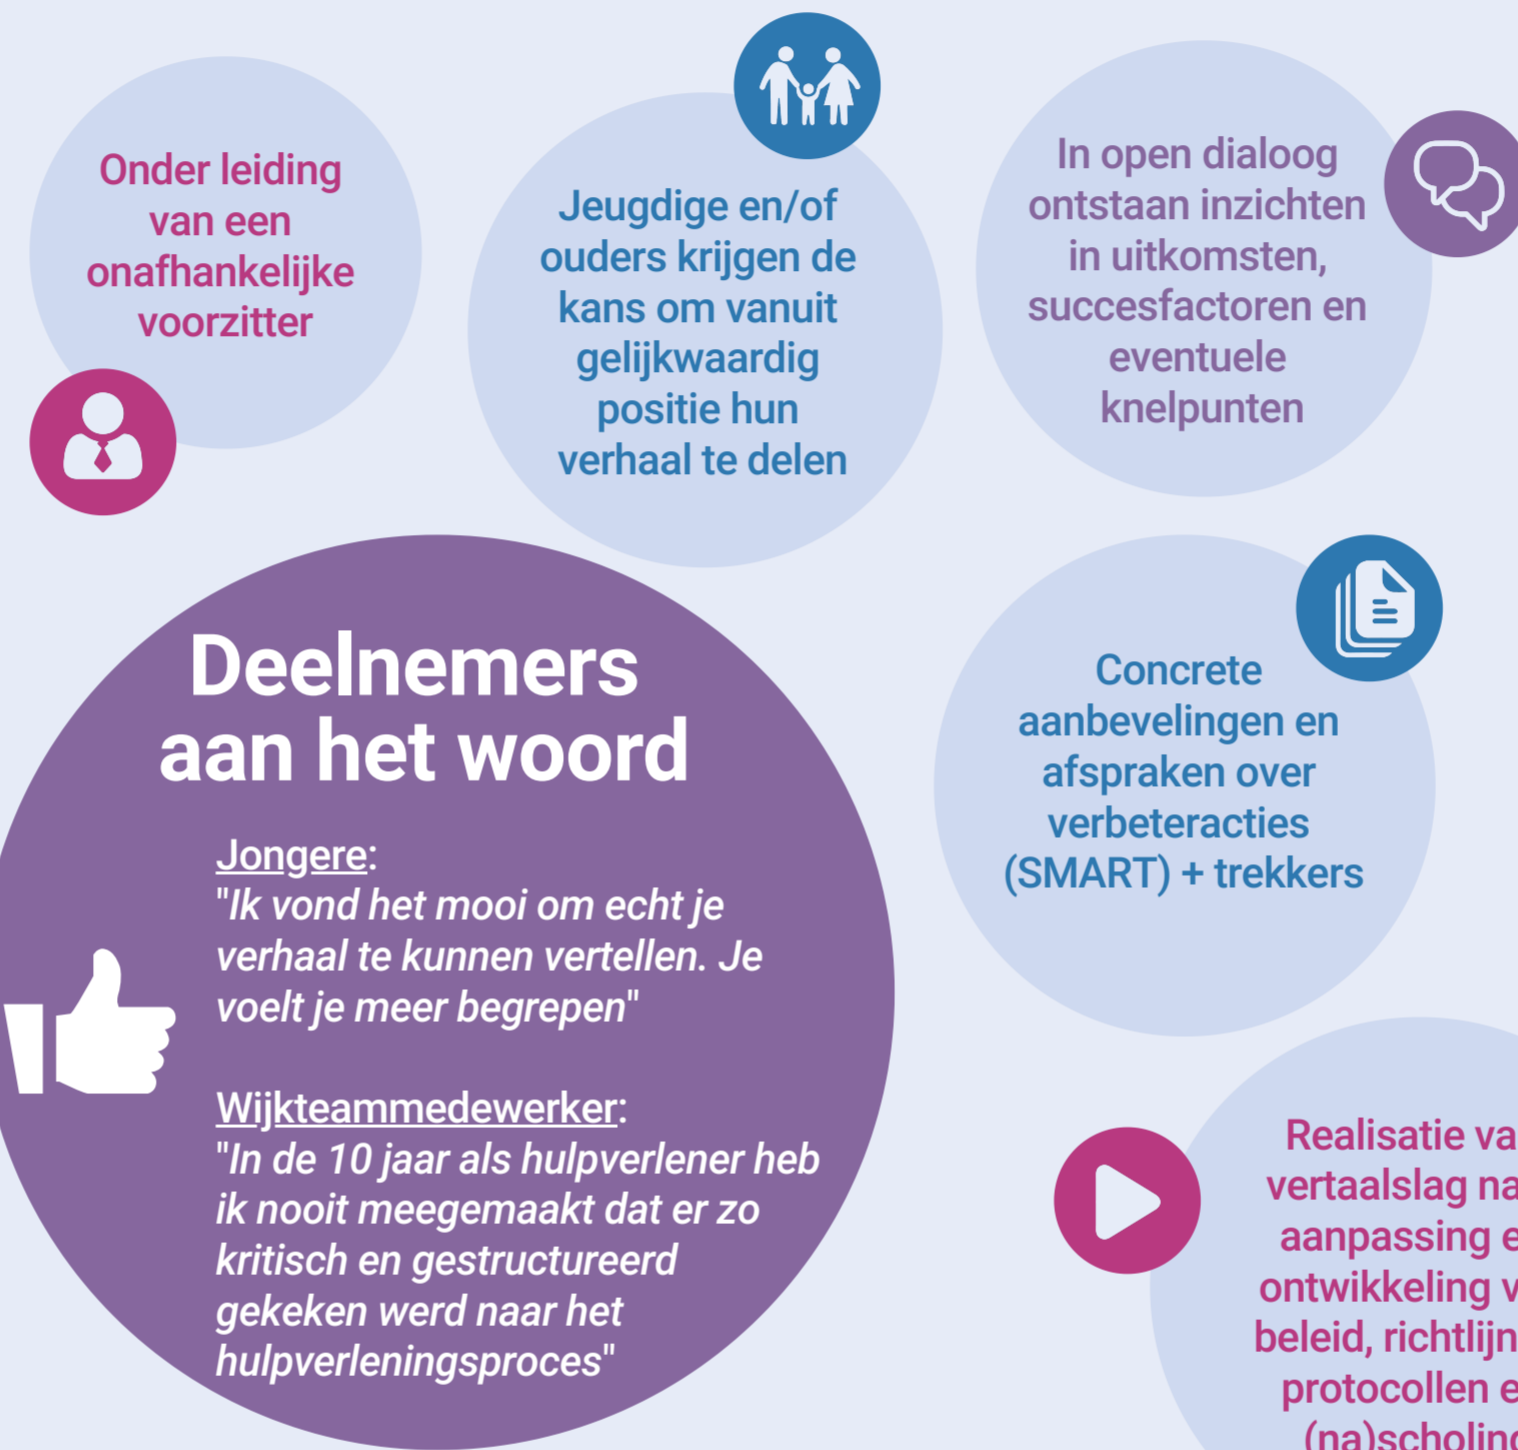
Onder leiding van een onafhankelijke voorzitter

Jeugdige en/of ouders krijgen de kans om vanuit gelijkwaardig positie hun verhaal te delen

In open dialoog ontstaan inzichten in uitkomsten, succesfactoren en eventuele knelpunten

Deelnemers aan het woord

Jongere:
"Ik vond het mooi om echt je verhaal te kunnen vertellen. Je voelt je meer begrepen"

Wijkteammedewerker:
"In de 10 jaar als hulpverlener heb ik nooit meegemaakt dat er zo kritisch en gestructureerd gekeken werd naar het hulpverleningsproces"

Concrete aanbevelingen en afspraken over verbeteracties (SMART) + trekkers

Realisatie va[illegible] vertaalslag na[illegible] aanpassing e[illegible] ontwikkeling v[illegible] beleid, richtlijn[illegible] protocollen e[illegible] (na)scholing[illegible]